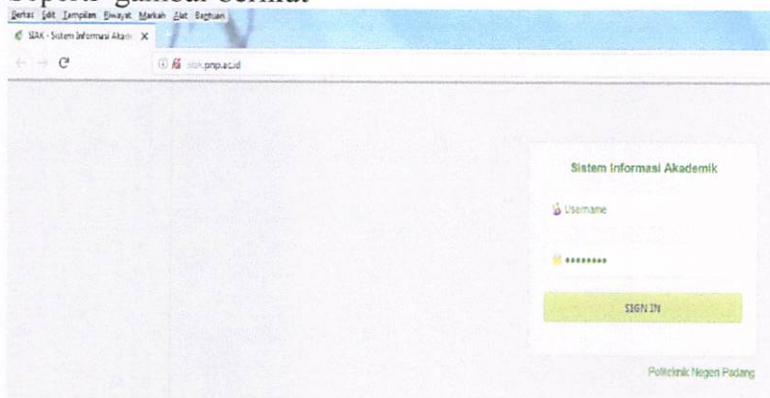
Seperti gambar berikut

Berkas Edit Tampilan Riwayat Markah Alat Bantuan

SIAK - Sistem Informasi Akade ×

siak.pnp.ac.id

Sistem Informasi Akademik

Username

••••••••

SIGN IN

Politeknik Negeri Padang